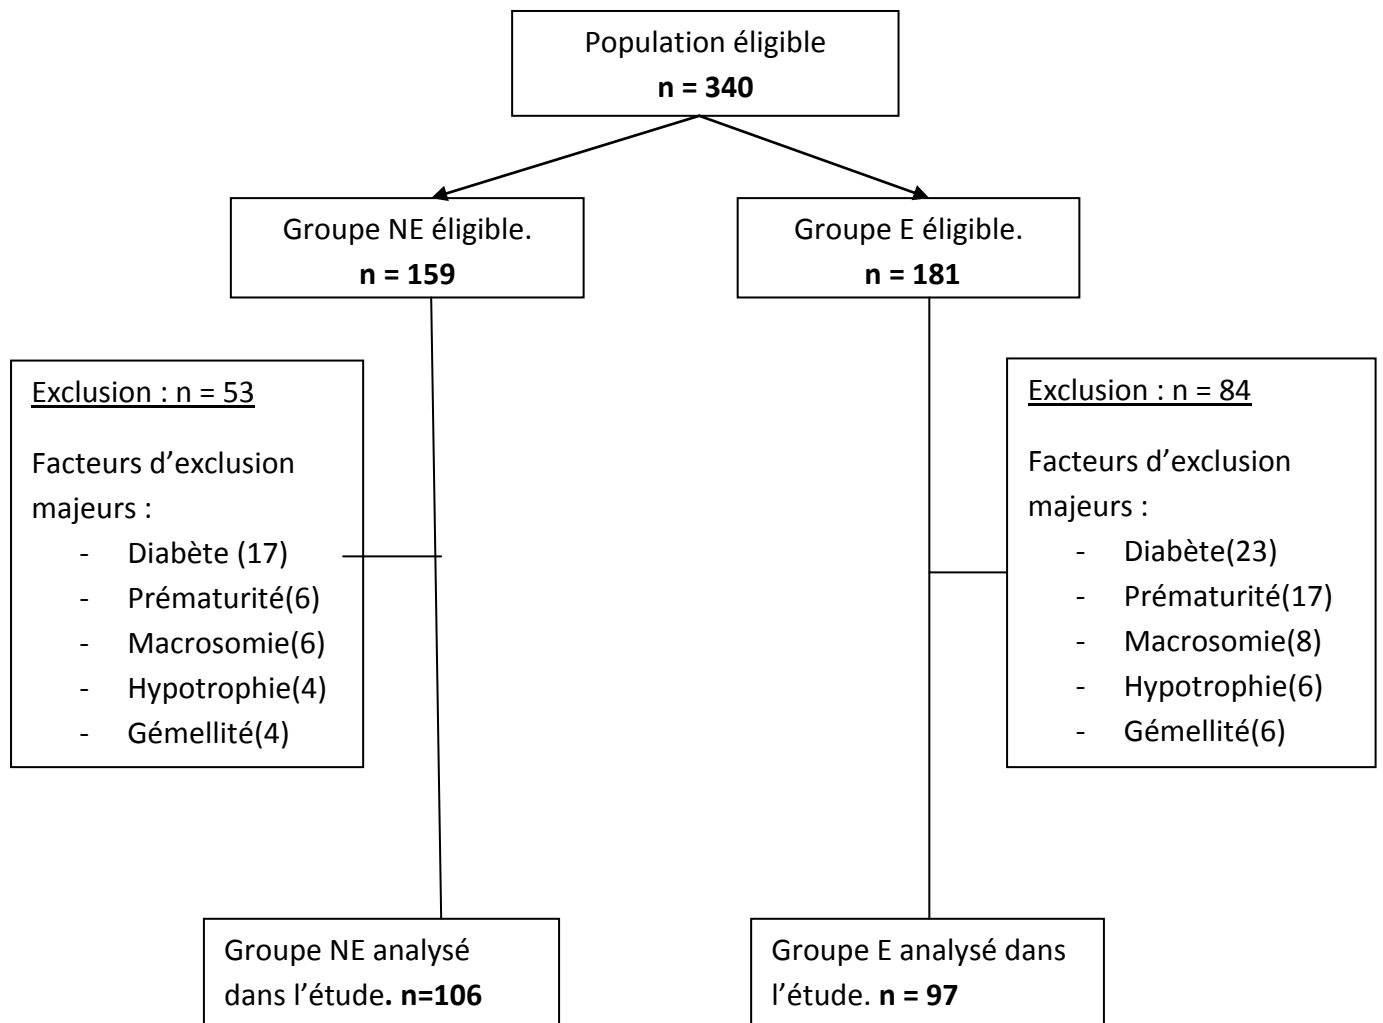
Population éligible
**n = 340**

Groupe NE éligible.
**n = 159**

Groupe E éligible.
**n = 181**

Exclusion : n = 53

Facteurs d'exclusion majeurs :
- Diabète (17)
- Prématurité(6)
- Macrosomie(6)
- Hypotrophie(4)
- Gémellité(4)

Exclusion : n = 84

Facteurs d'exclusion majeurs :
- Diabète(23)
- Prématurité(17)
- Macrosomie(8)
- Hypotrophie(6)
- Gémellité(6)

Groupe NE analysé dans l'étude. **n=106**

Groupe E analysé dans l'étude. **n = 97**